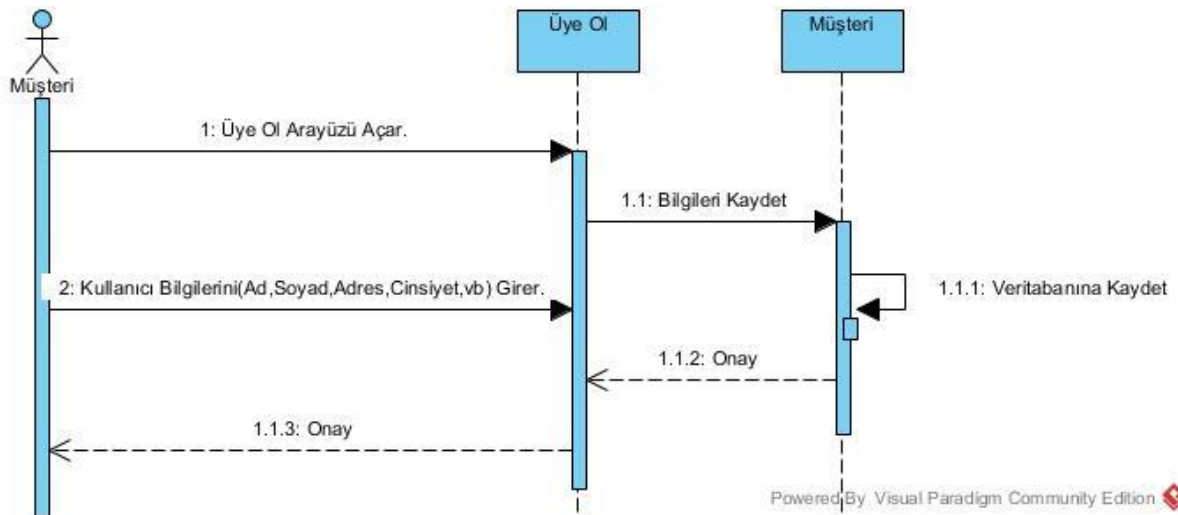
Müşteri

Üye Ol

Müşteri

1: Üye Ol Arayüzü Açar.

1.1: Bilgileri Kaydet

2: Kullanıcı Bilgilerini(Ad,Soyad,Adres,Cinsiyet,vb) Girer.

1.1.1: Veritabanına Kaydet

1.1.2: Onay

1.1.3: Onay

Powered By Visual Paradigm Community Edition